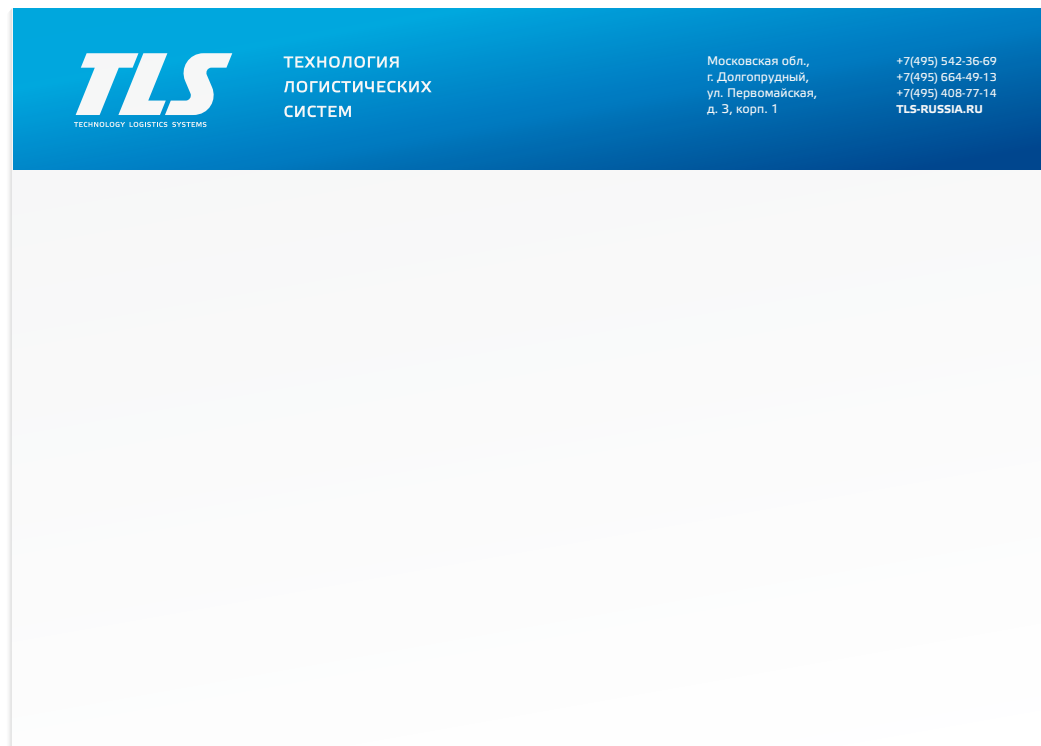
TLS
TECHNOLOGY LOGISTICS SYSTEMS

ТЕХНОЛОГИЯ ЛОГИСТИЧЕСКИХ СИСТЕМ

Московская обл.,
г. Долгопрудный,
ул. Первомайская,
д. 3, корп. 1

+7(495) 542-36-69
+7(495) 664-49-13
+7(495) 408-77-14
TLS-RUSSIA.RU